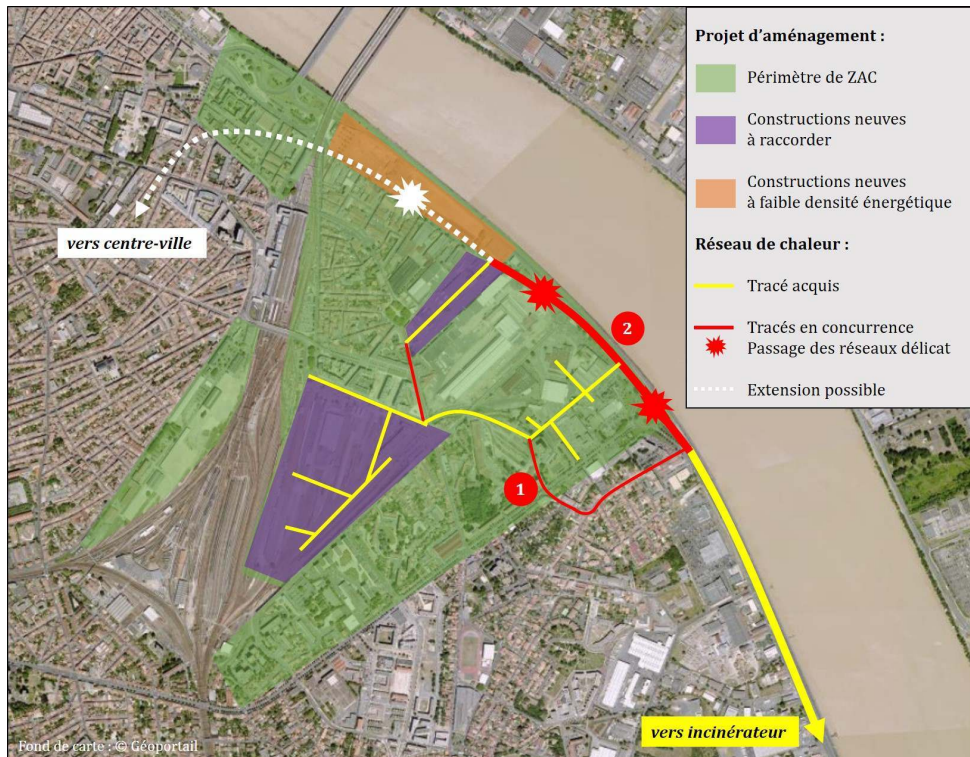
Projet d'aménagement :

Périmètre de ZAC

Constructions neuves à raccorder

Constructions neuves à faible densité énergétique

Réseau de chaleur :

Tracé acquis

Tracés en concurrence

Passage des réseaux délicat

Extension possible

vers centre-ville

2

1

vers incinérateur

Fond de carte : © Géoportail